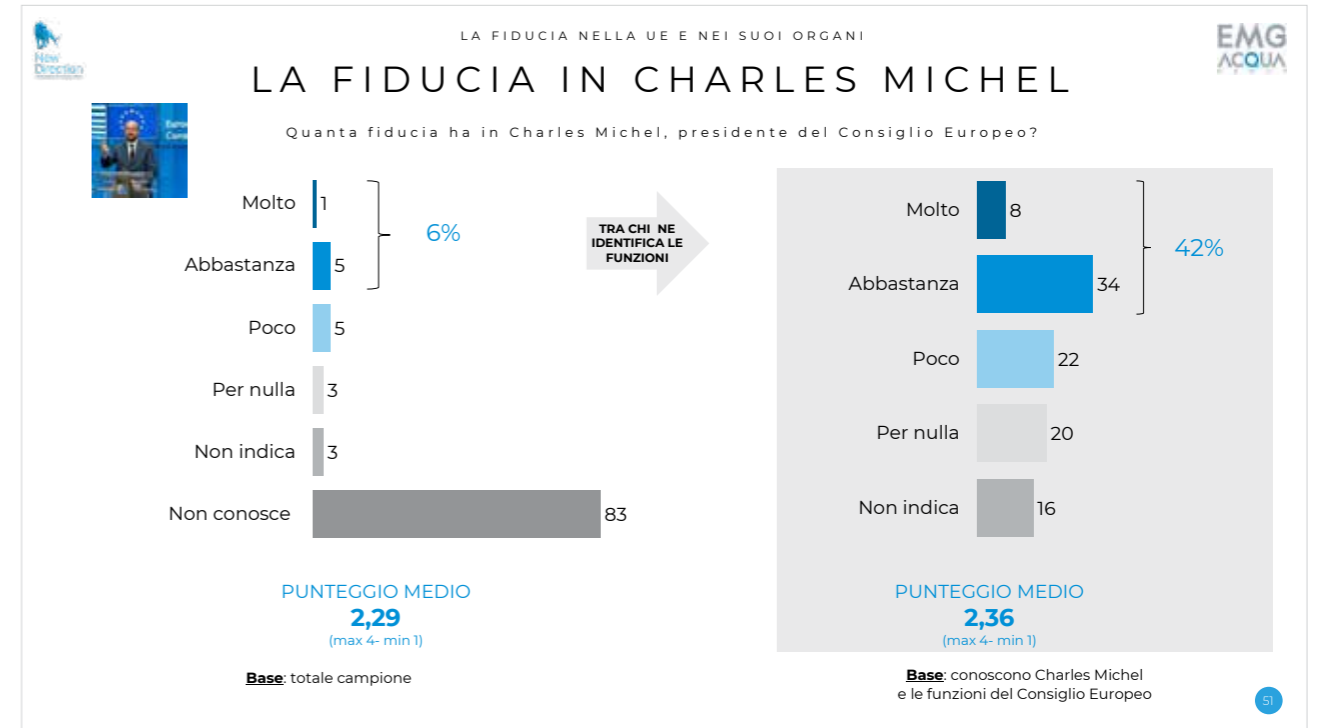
New Direction

LA FIDUCIA NELLA UE E NEI SUOI ORGANI

EMG ACQUA

LA FIDUCIA IN CHARLES MICHEL

Quanta fiducia ha in Charles Michel, presidente del Consiglio Europeo?

Molto 1
Abbastanza 5
6%
Poco 5
Per nulla 3
Non indica 3
Non conosce 83

TRA CHI NE IDENTIFICA LE FUNZIONI

Molto 8
Abbastanza 34
42%
Poco 22
Per nulla 20
Non indica 16

PUNTEGGIO MEDIO
2,29
(max 4- min 1)

PUNTEGGIO MEDIO
2,36
(max 4- min 1)

Base: totale campione

Base: conoscono Charles Michel e le funzioni del Consiglio Europeo

51